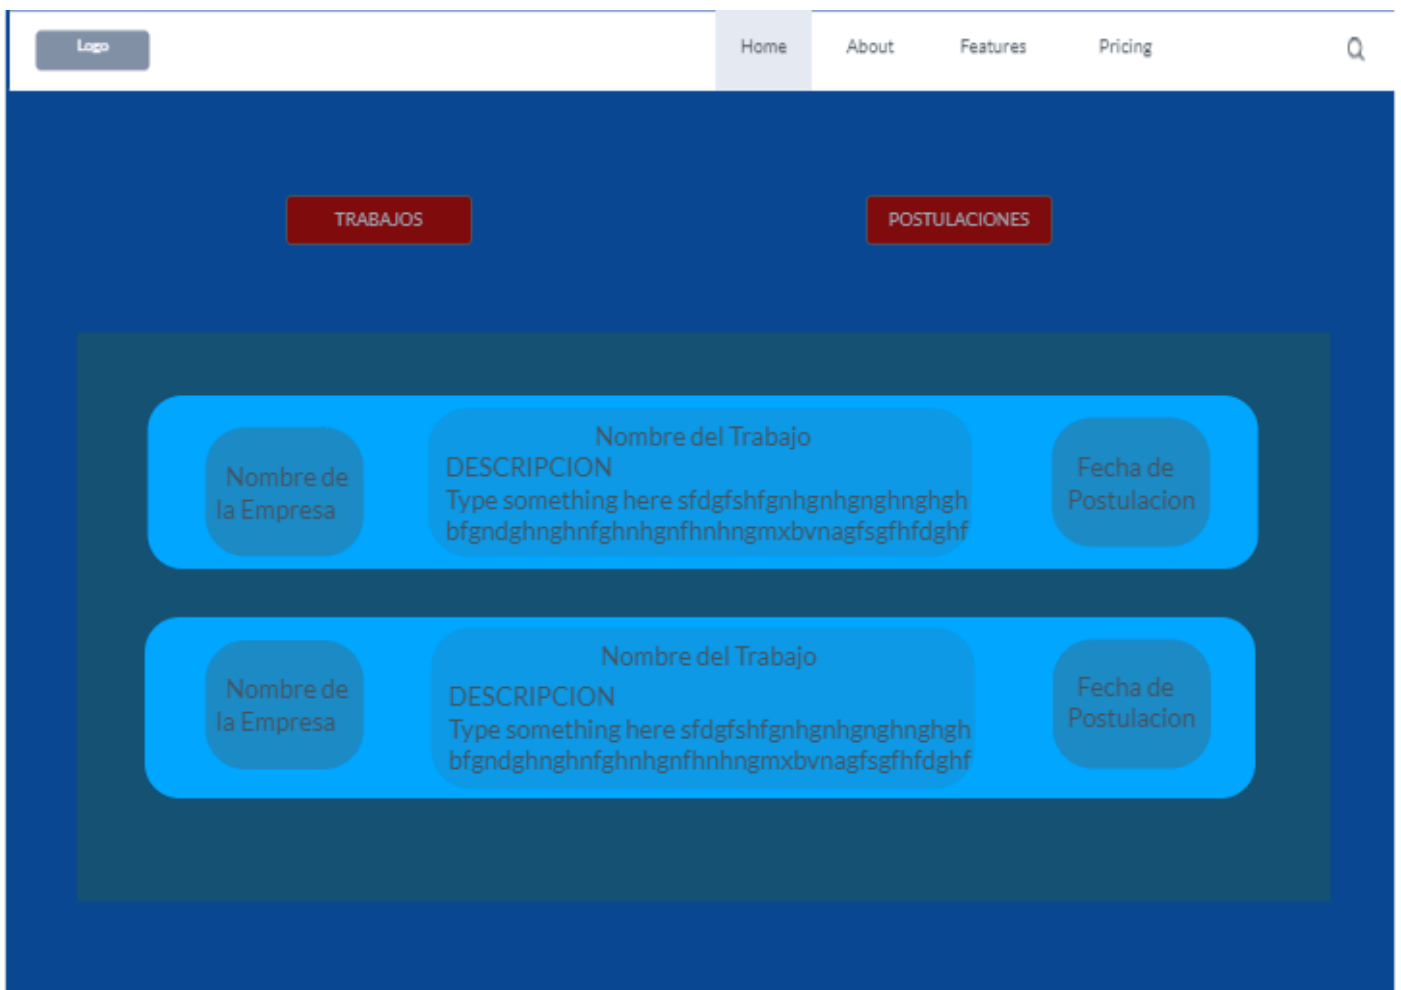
Logo

Home About Features Pricing

TRABAJOS

POSTULACIONES

Nombre de la Empresa

Nombre del Trabajo
DESCRIPCION
Type something here sfdgfshfgnhgnhgnghnghgh bfgndghnghnfghnhgnfhnhngmxbvnagfsgfhfdghf

Fecha de Postulacion

Nombre de la Empresa

Nombre del Trabajo
DESCRIPCION
Type something here sfdgfshfgnhgnhgnghnghgh bfgndghnghnfghnhgnfhnhngmxbvnagfsgfhfdghf

Fecha de Postulacion